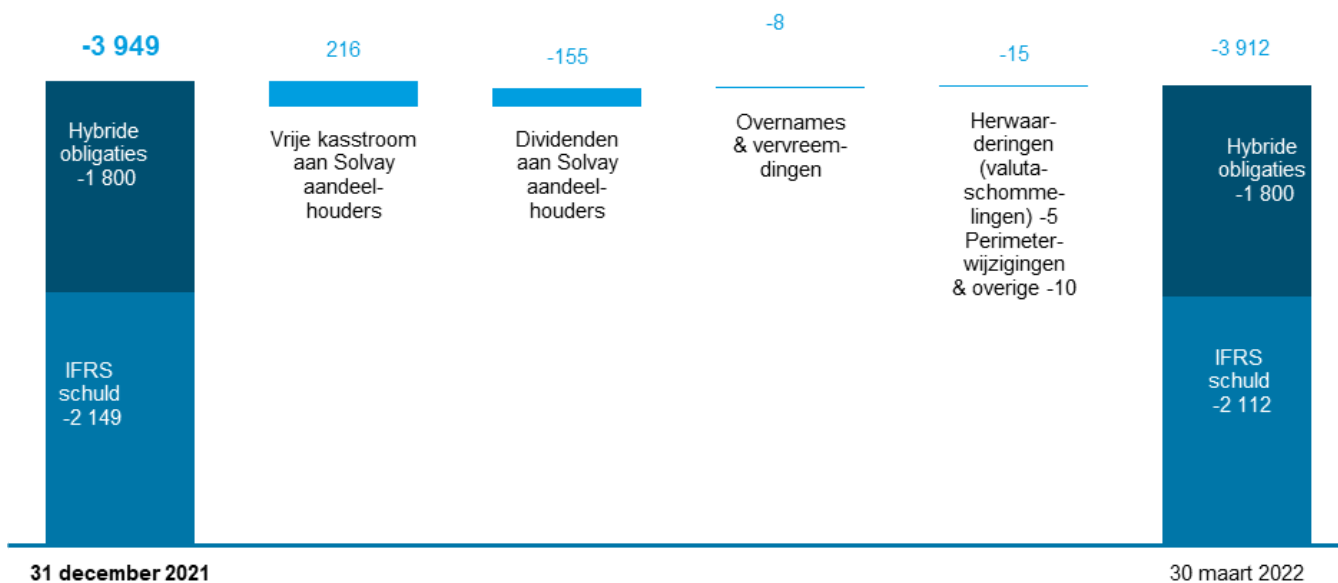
-3 949

Hybride obligaties -1 800

IFRS schuld -2 149

216

Vrije kasstroom aan Solvay aandeelhouders

-155

Dividenden aan Solvay aandeelhouders

-8

Overnames & vervreemdingen

-15

Herwaarderingen (valutaschommelingen) -5 Perimeterwijzigingen & overige -10

-3 912

Hybride obligaties -1 800

IFRS schuld -2 112

31 december 2021

30 maart 2022